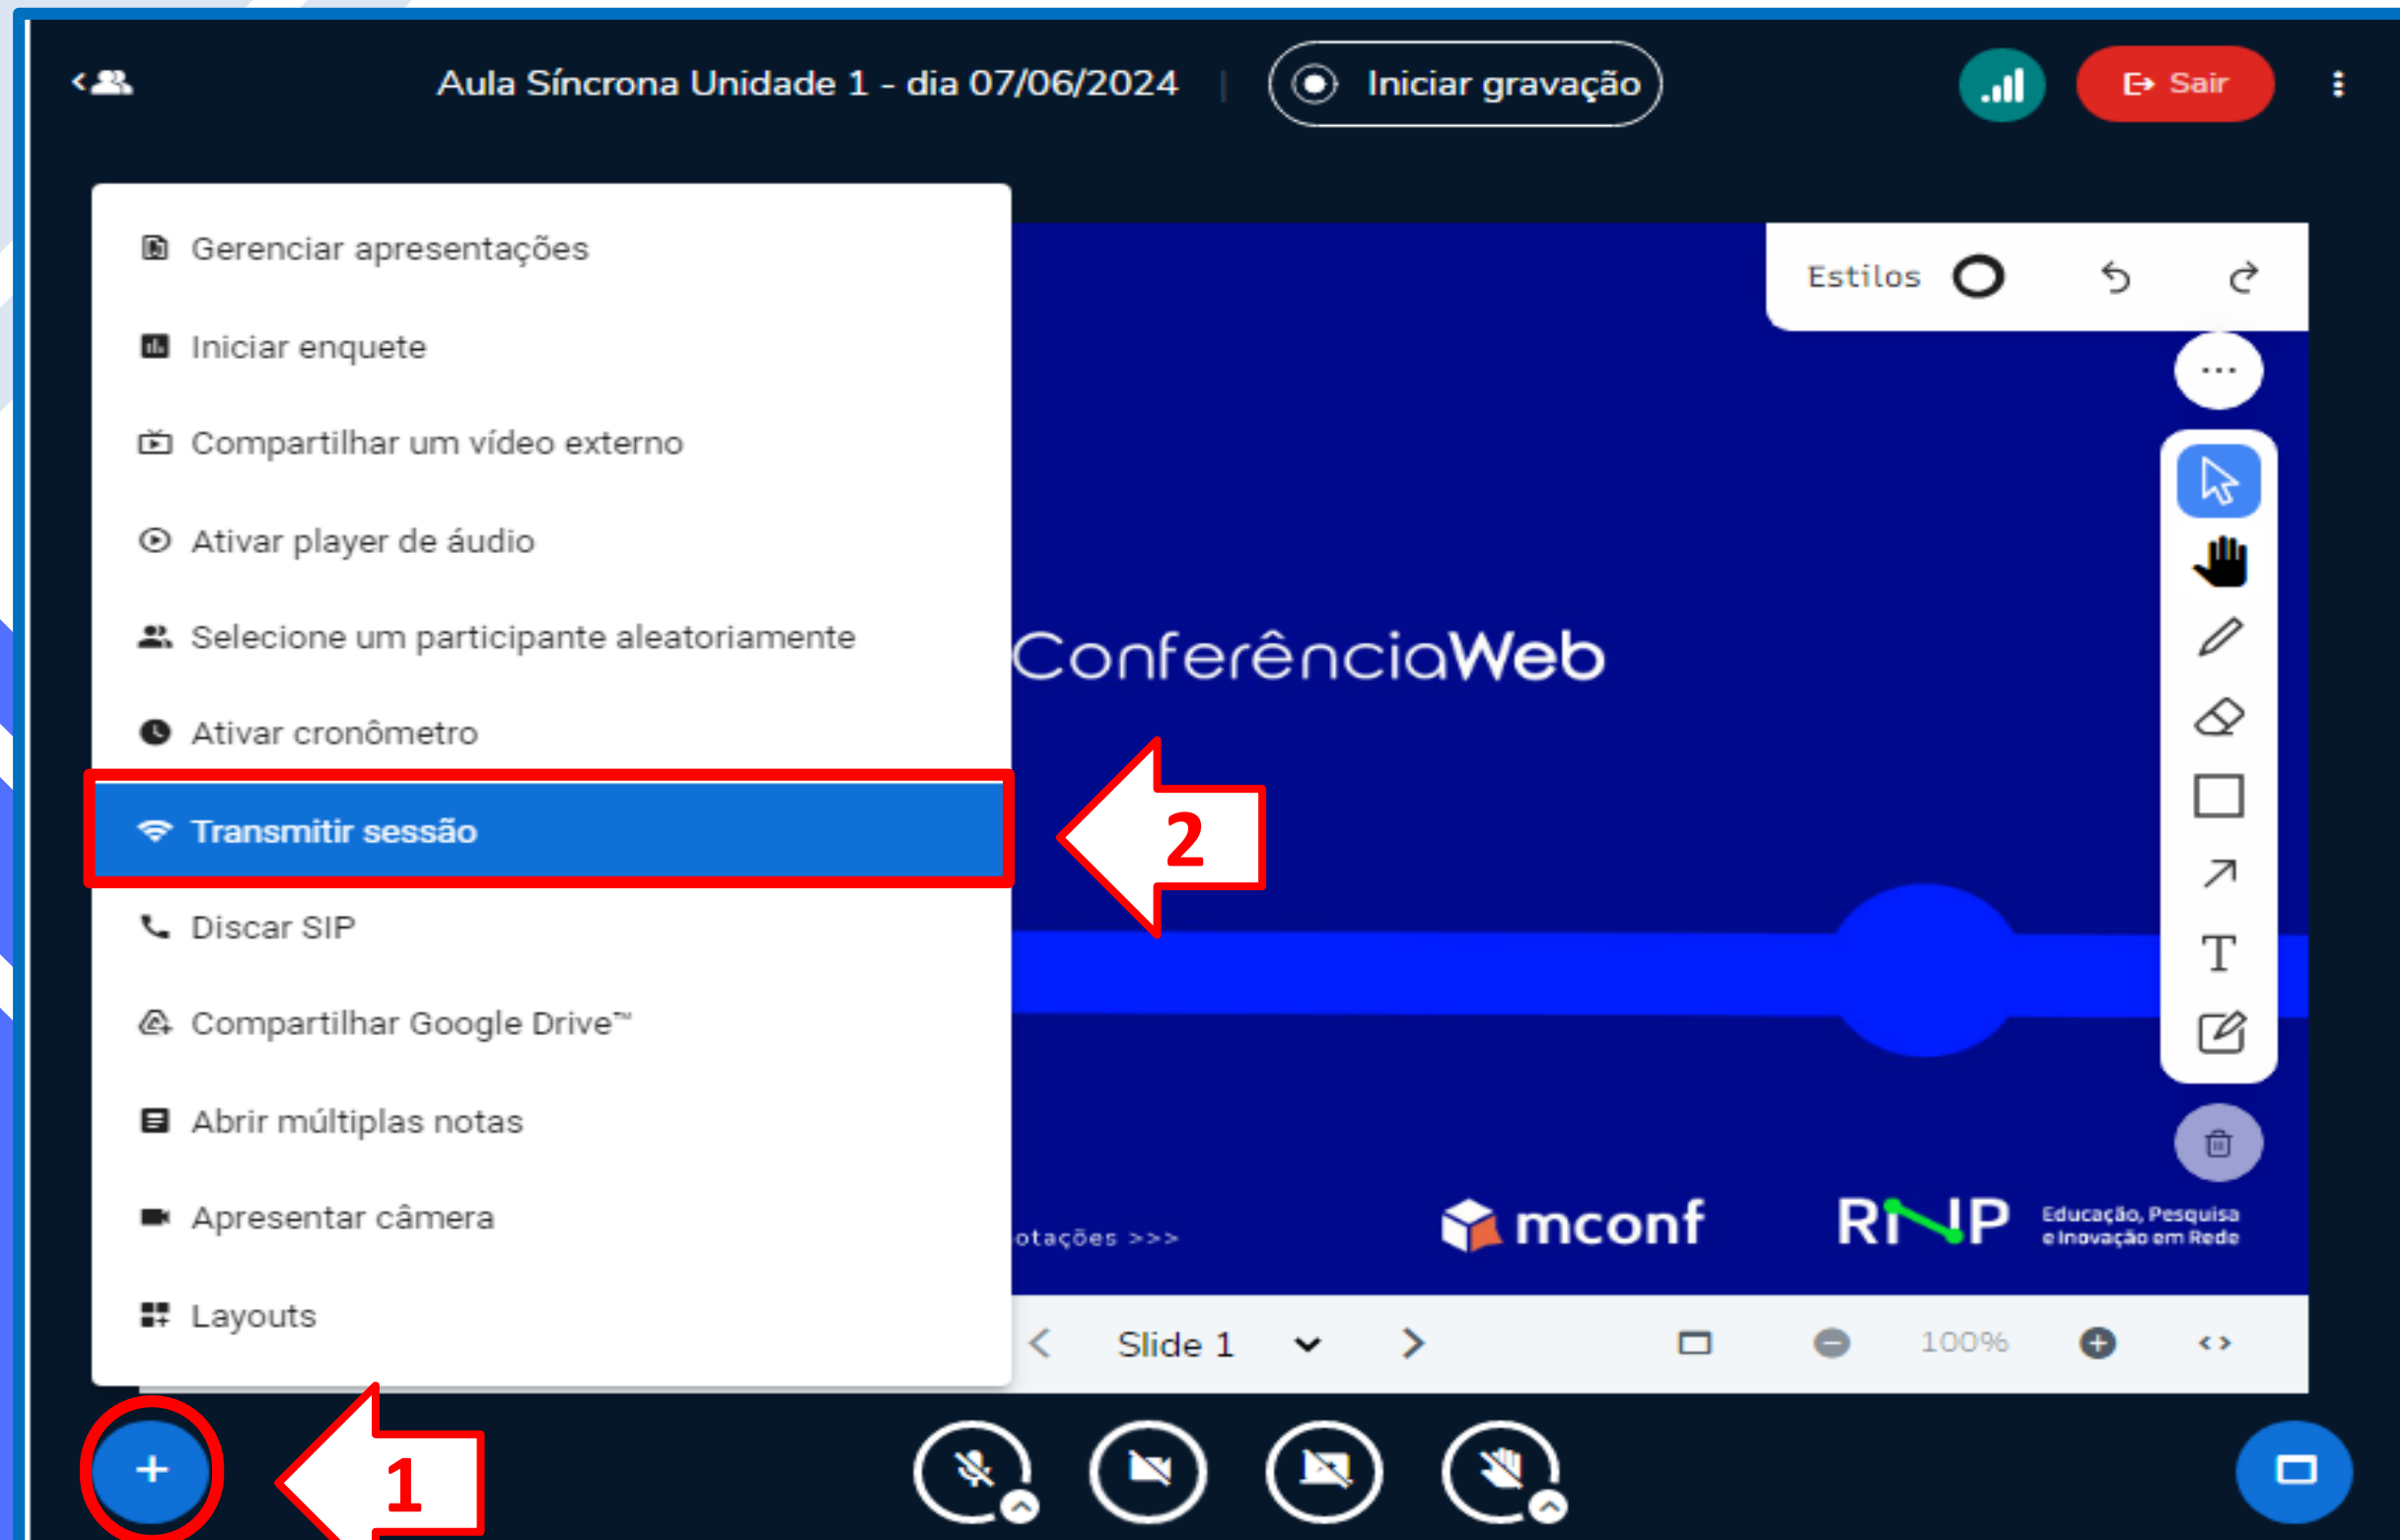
Aula Síncrona Unidade 1 - dia 07/06/2024

Iniciar gravação

Sair

Gerenciar apresentações

Iniciar enquete

Compartilhar um vídeo externo

Ativar player de áudio

Selecione um participante aleatoriamente

Ativar cronômetro

Transmitir sessão

Discar SIP

Compartilhar Google Drive™

Abrir múltiplas notas

Apresentar câmera

Layouts

Estilos

ConferênciaWeb

2

otações >>>

mconf

RNP Educação, Pesquisa e Inovação em Rede

Slide 1

100%

+

1